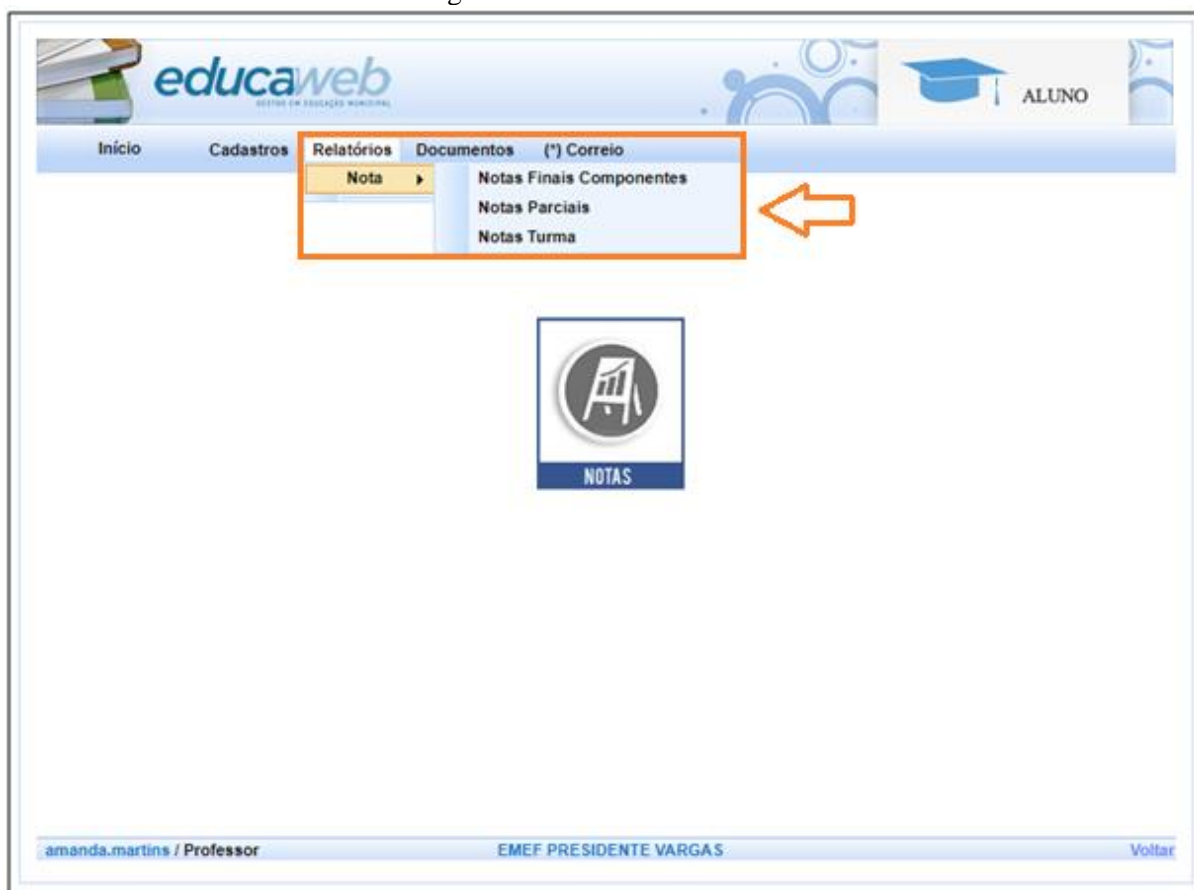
educaweb
GESTÃO EM EDUCAÇÃO MUNICIPAL

ALUNO

Início Cadastros Relatórios Documentos (*) Correio

Nota

Notas Finais Componentes
Notas Parciais
Notas Turma

NOTAS

amanda.martins / Professor EMEF PRESIDENTE VARGAS Voltar